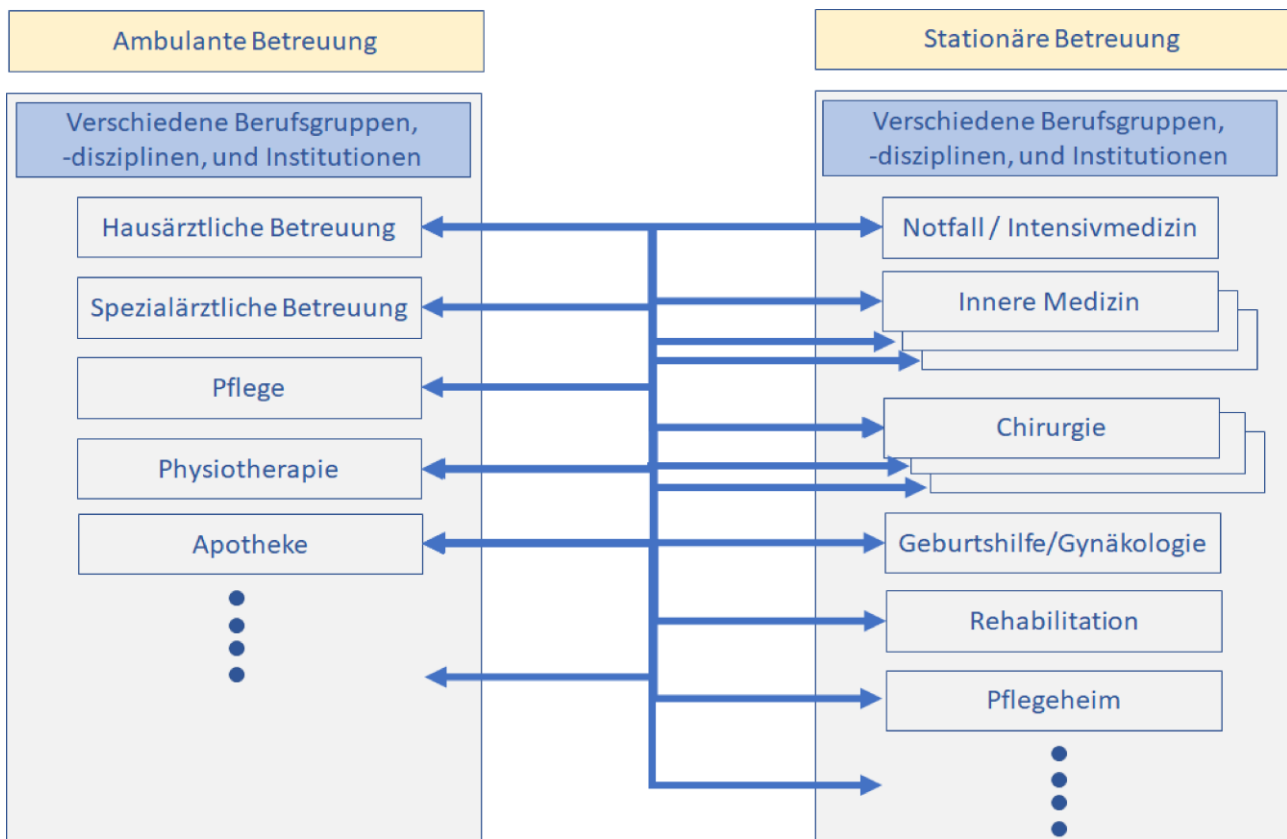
Ambulante Betreuung

Verschiedene Berufsgruppen, -disziplinen, und Institutionen

Hausärztliche Betreuung

Spezialärztliche Betreuung

Pflege

Physiotherapie

Apotheke

Stationäre Betreuung

Verschiedene Berufsgruppen, -disziplinen, und Institutionen

Notfall / Intensivmedizin

Innere Medizin

Chirurgie

Geburtshilfe/Gynäkologie

Rehabilitation

Pflegeheim